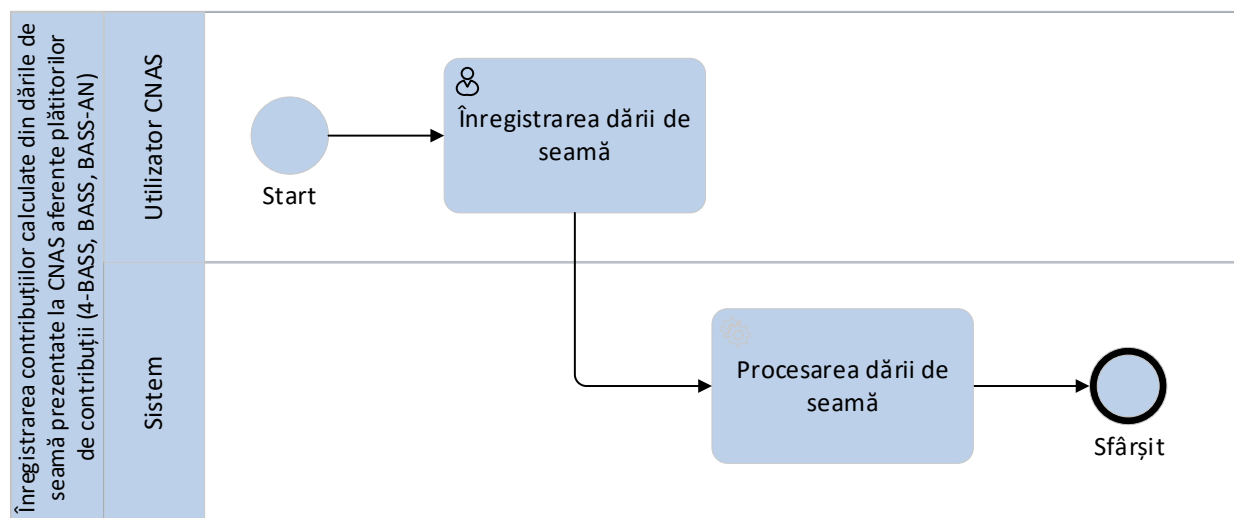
Înregistrarea contribuțiilor calculate din dările de seamă prezentate la CNAS aferente plătitorilor de contribuții (4-BASS, BASS, BASS-AN)

Utilizator CNAS

Start

Înregistrarea dării de seamă

Sistem

Procesarea dării de seamă

Sfârșit